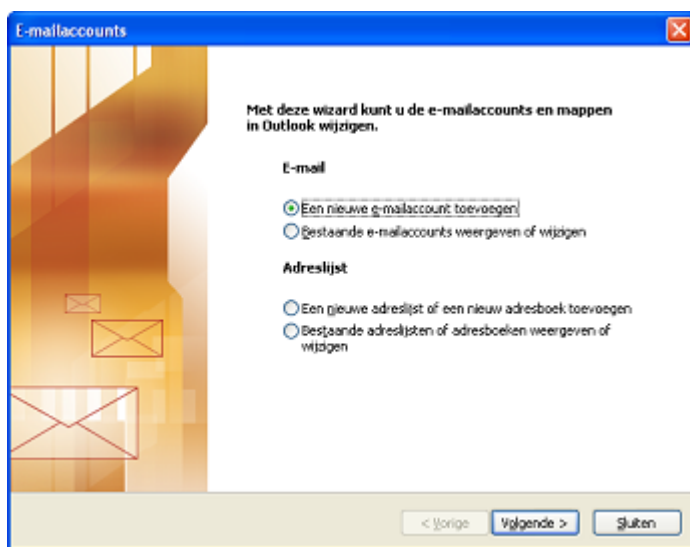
E-mailaccounts

Met deze wizard kunt u de e-mailaccounts en mappen in Outlook wijzigen.

E-mail

Een nieuwe e-mailaccount toevoegen

Bestaande e-mailaccounts weergeven of wijzigen

Adreslijst

Een nieuwe adreslijst of een nieuw adresboek toevoegen

Bestaande adreslijsten of adresboeken weergeven of wijzigen

< Vorige Volgende > Sluiten